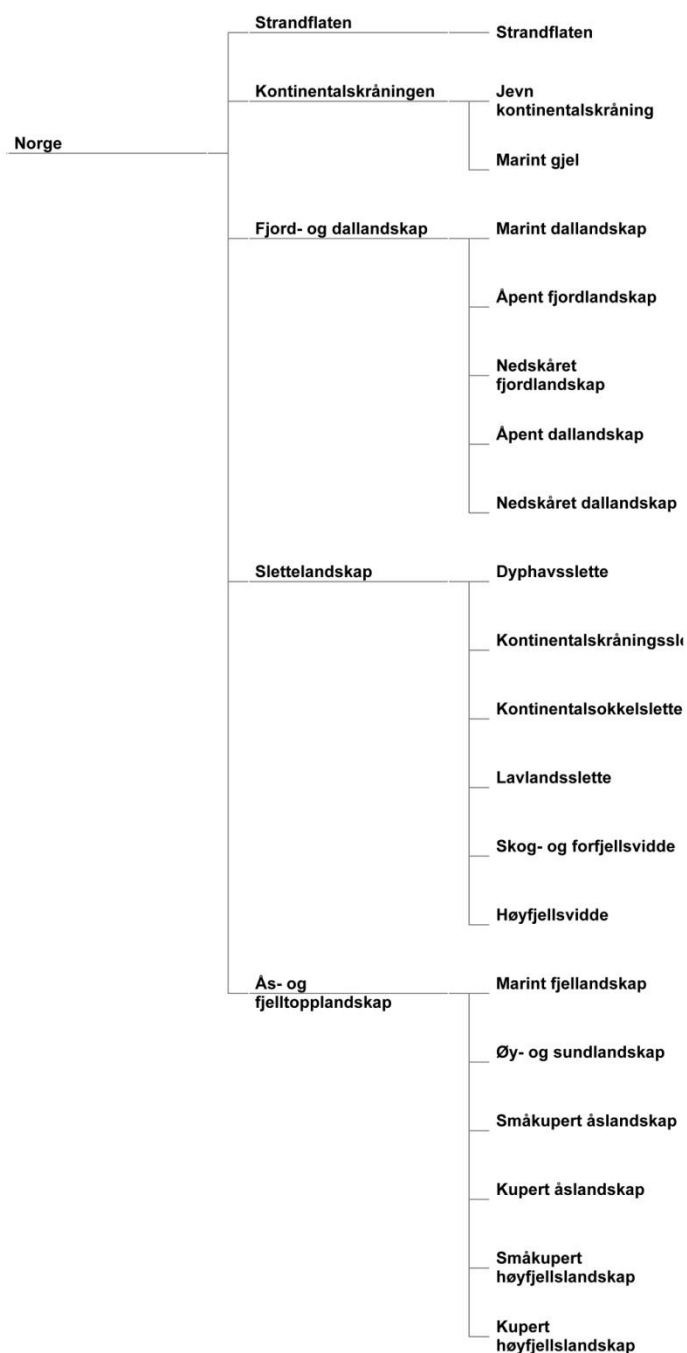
Norge

Strandflaten

Strandflaten

Kontinentalskråningen

Jevn kontinentalskråning

Marint gjel

Fjord- og dallandskap

Marint dallandskap

Åpent fjordlandskap

Nedskåret fjordlandskap

Åpent dallandskap

Nedskåret dallandskap

Slettelandskap

Dyphavsslette

Kontinentalskråningssl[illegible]

Kontinentalsokkelslette

Lavlandsslette

Skog- og forfjellsvidde

Høyfjellsvidde

Ås- og fjelltopplandskap

Marint fjellandskap

Øy- og sundlandskap

Småkupert åslandskap

Kupert åslandskap

Småkupert høyfjellslandskap

Kupert høyfjellslandskap